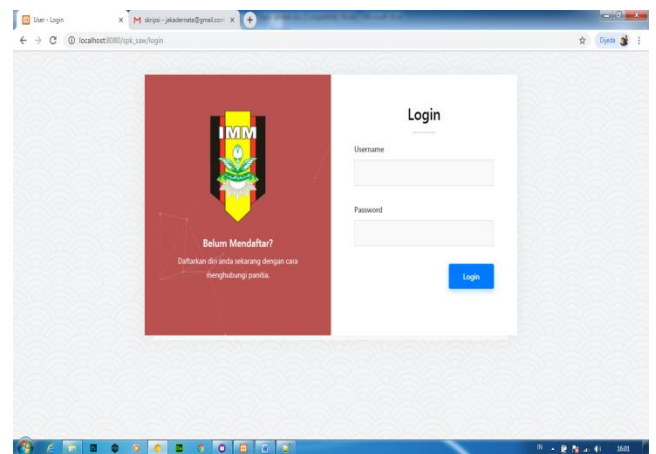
User - Login
M skripsi - jakadenata@gmail.com
localhost:8080/spk_saw/login
Dijeda

IMM

Belum Mendaftar?
Daftarkan diri anda sekarang dengan cara menghubungi panitia.

Login
Username
Password
Login

IN
16:01